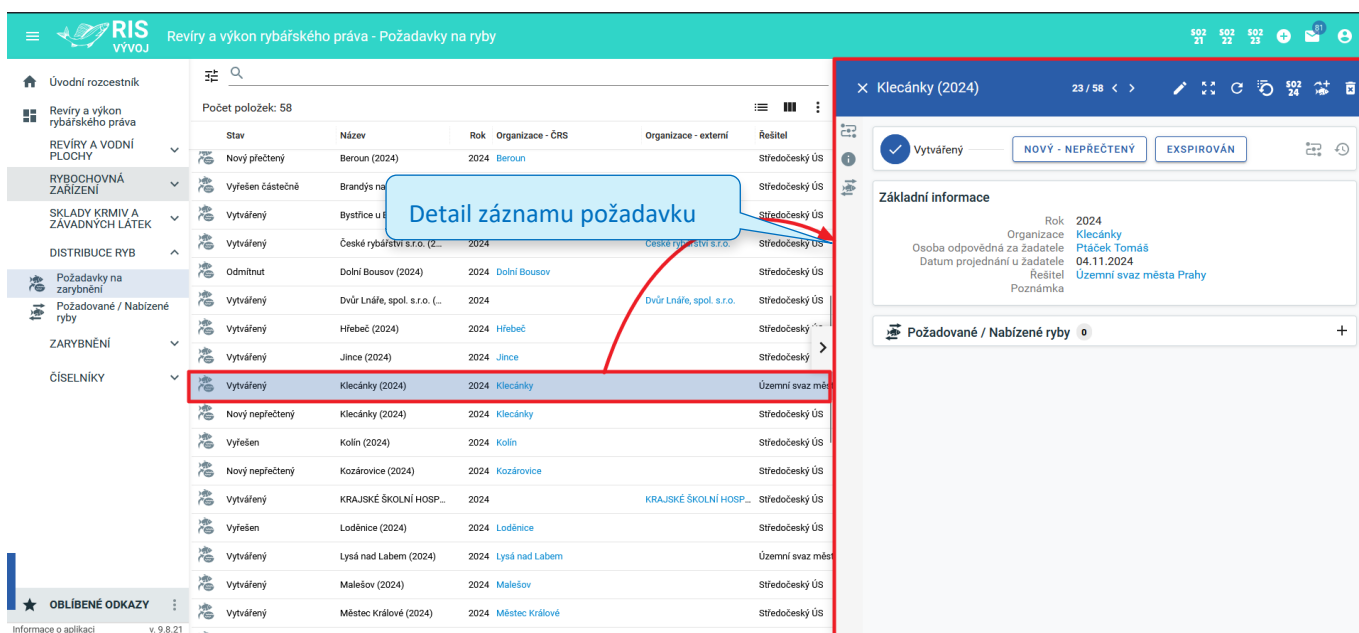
RIS VÝVOJ Revíry a výkon rybářského práva - Požadavky na ryby

SO2 21 SO2 22 SO2 23 81

Úvodní rozcestník
Revíry a výkon rybářského práva
REVÍRY A VODNÍ PLOCHY
RYBOCHOVNÁ ZAŘÍZENÍ
SKLADY KRMIV A ZÁVADNÝCH LÁTEK
DISTRIBUCE RYB
Požadavky na zarybnění
Požadované / Nabízené ryby
ZARYBNĚNÍ
ČÍSELNÍKY
OBLÍBENÉ ODKAZY
Informace o aplikaci v. 9.8.21

Počet položek: 58

| Stav | Název | Rok | Organizace - ČRS | Organizace - externí | Řešitel |
|---|---|---|---|---|---|
| Nový přečtený | Beroun (2024) | 2024 | Beroun | | Středočeský ÚS |
| Vyřešen částečně | Brandýs na | | | | Středočeský ÚS |
| Vytvářený | Bystřice u E | | | | Středočeský ÚS |
| Vytvářený | České rybářství s.r.o. (2... | 2024 | | České rybářství s.r.o. | Středočeský ÚS |
| Odmítnut | Dolní Bousov (2024) | 2024 | Dolní Bousov | | Středočeský ÚS |
| Vytvářený | Dvůr Lnáře, spol. s.r.o. (... | 2024 | | Dvůr Lnáře, spol. s.r.o. | Středočeský ÚS |
| Vytvářený | Hřebeč (2024) | 2024 | Hřebeč | | Středočeský ÚS |
| Vytvářený | Jince (2024) | 2024 | Jince | | Středočeský ÚS |
| Vytvářený | Klecánky (2024) | 2024 | Klecánky | | Územní svaz měst |
| Nový nepřečtený | Klecánky (2024) | 2024 | Klecánky | | Středočeský ÚS |
| Vyřešen | Kolín (2024) | 2024 | Kolín | | Středočeský ÚS |
| Nový nepřečtený | Kozárovice (2024) | 2024 | Kozárovice | | Středočeský ÚS |
| Vytvářený | KRAJSKÉ ŠKOLNÍ HOSP... | 2024 | | KRAJSKÉ ŠKOLNÍ HOSP... | Středočeský ÚS |
| Vyřešen | Loděnice (2024) | 2024 | Loděnice | | Středočeský ÚS |
| Vytvářený | Lysá nad Labem (2024) | 2024 | Lysá nad Labem | | Územní svaz měst |
| Vytvářený | Malešov (2024) | 2024 | Malešov | | Středočeský ÚS |
| Vytvářený | Městec Králové (2024) | 2024 | Městec Králové | | Středočeský ÚS |

Detail záznamu požadavku

Klecánky (2024) 23 / 58 SO2 24

Vytvářený NOVÝ - NEPŘEČTENÝ EXSPIROVÁN

Základní informace
Rok 2024
Organizace Klecánky
Osoba odpovědná za žadatele Ptáček Tomáš
Datum projednání u žadatele 04.11.2024
Řešitel Územní svaz města Prahy
Poznámka

Požadované / Nabízené ryby 0